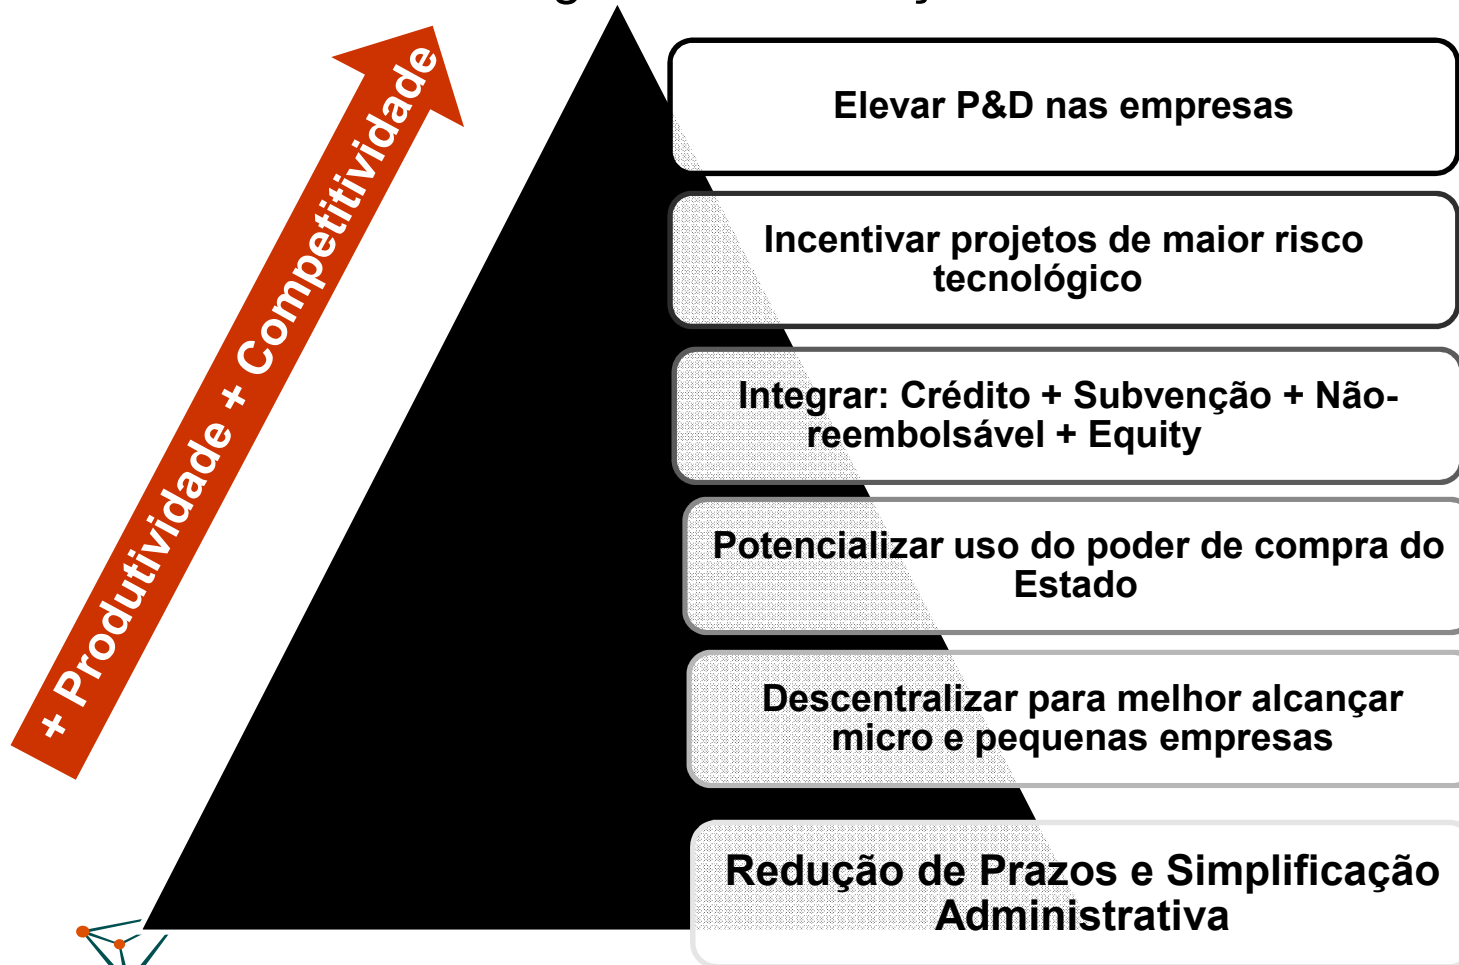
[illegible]

+ Produtividade + Competitividade

Elevar P&D nas empresas

Incentivar projetos de maior risco tecnológico

Integrar: Crédito + Subvenção + Não-reembolsável + Equity

Potencializar uso do poder de compra do Estado

Descentralizar para melhor alcançar micro e pequenas empresas

Redução de Prazos e Simplificação Administrativa